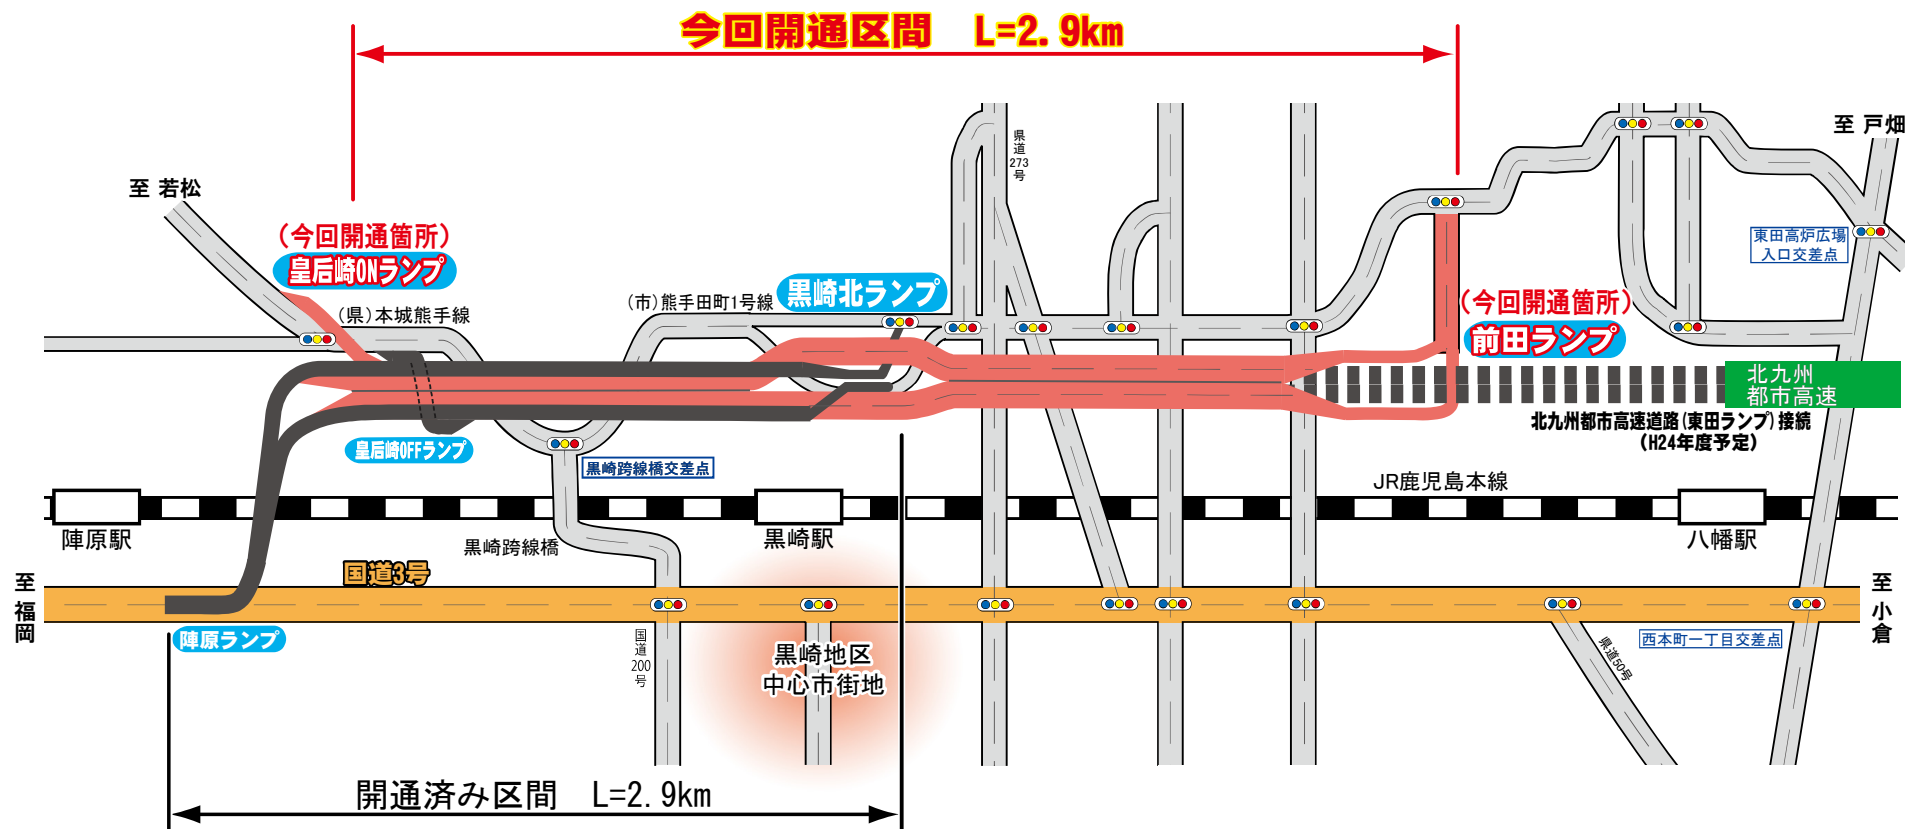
今回開通区間　L=2. 9km

至 若松

（今回開通箇所）
皇后崎ONランプ

（県）本城熊手線

（市）熊手田町1号線

黒崎北ランプ

県道273号

至 戸畑

東田高炉広場入口交差点

（今回開通箇所）
前田ランプ

北九州都市高速

北九州都市高速道路（東田ランプ）接続
（H24年度予定）

皇后崎OFFランプ

黒崎跨線橋交差点

JR鹿児島本線

陣原駅

黒崎跨線橋

黒崎駅

八幡駅

国道3号

至福岡

至小倉

陣原ランプ

国道200号

黒崎地区
中心市街地

西本町一丁目交差点

県道50号

開通済み区間　L=2. 9km